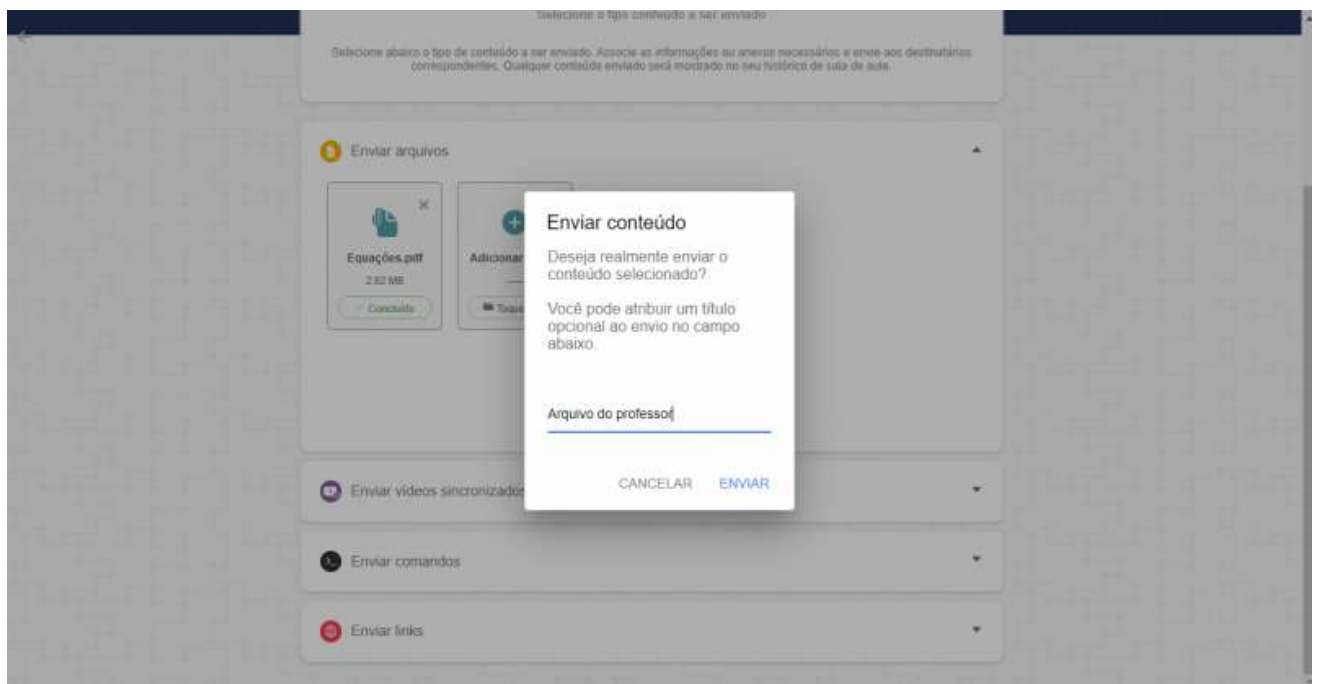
Selecione o tipo conteúdo a ser enviado

Selecione abaixo o tipo de conteúdo a ser enviado. Associe as informações ou anexos necessários e envie aos destinatários correspondentes. Qualquer conteúdo enviado será mostrado no seu histórico de sala de aula.

Enviar arquivos

Equações.pdf
2.82 MB
Concluído

Adicionar
Toque

Enviar conteúdo

Deseja realmente enviar o conteúdo selecionado?

Você pode atribuir um título opcional ao envio no campo abaixo.

Arquivo do professor

CANCELAR ENVIAR

Enviar vídeos sincronizados

Enviar comandos

Enviar links